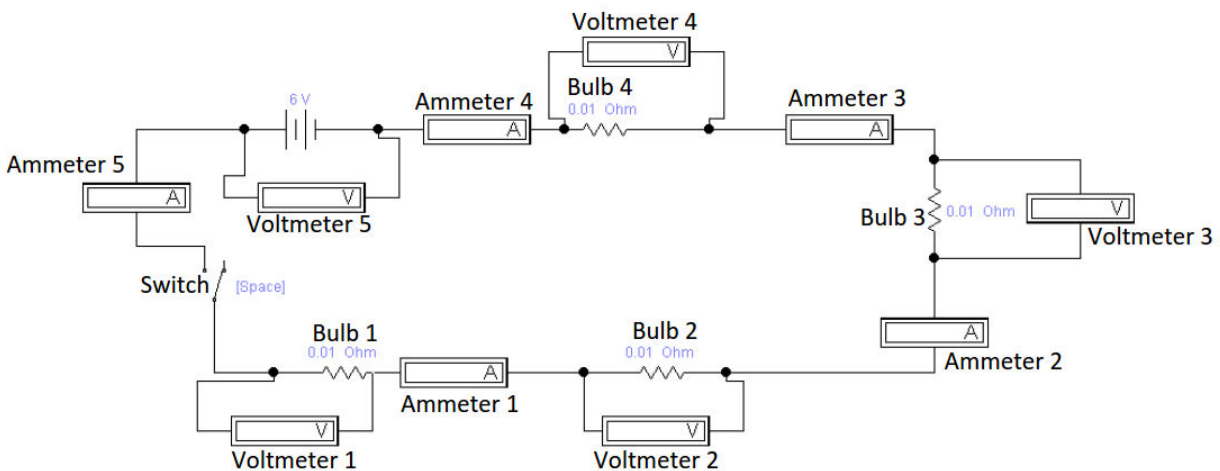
Voltmeter 4
V
Bulb 4
0.01 Ohm
6 V
Ammeter 4
A
Ammeter 3
A
Ammeter 5
A
V
Voltmeter 5
Bulb 3
0.01 Ohm
V
Voltmeter 3
Switch
[Space]
A
Ammeter 2
Bulb 1
0.01 Ohm
A
Ammeter 1
Bulb 2
0.01 Ohm
V
Voltmeter 1
V
Voltmeter 2